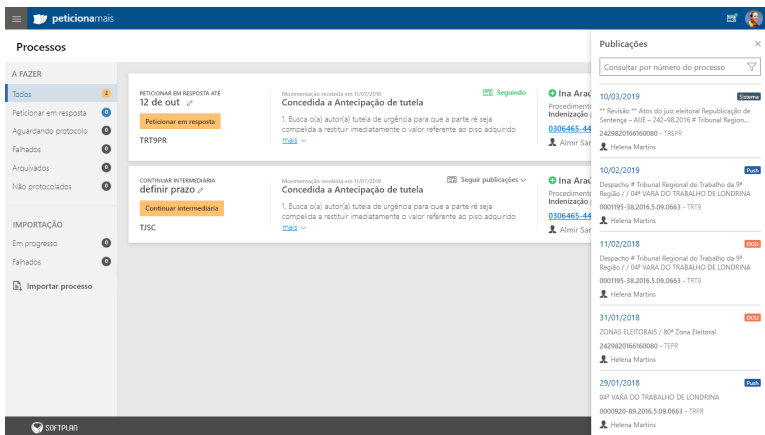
peticionamais

Processos

A FAZER
Todos 2
Peticionar em resposta 0
Aguardando protocolo 0
Falhados 0
Arquivados 0
Não protocolados 0

IMPORTAÇÃO
Em progresso 0
Falhados 0
Importar processo

PETICIONAR EM RESPOSTA ATÉ
12 de out
Peticionar em resposta
TRT9PR

Movimentação recebida em 11/07/2018
Concedida a Antecipação de tutela
1. Busca o(a) autor(a) tutela de urgência para que a parte ré seja compelida a restituir imediatamente o valor referente ao piso adquirido
mais

Seguindo

Ina Araú
Procedimento
Indenização
0306465-44
Almir Sar

CONTINUAR INTERMEDIÁRIA
definir prazo
Continuar intermediária
TJSC

Movimentação recebida em 11/07/2018
Concedida a Antecipação de tutela
1. Busca o(a) autor(a) tutela de urgência para que a parte ré seja compelida a restituir imediatamente o valor referente ao piso adquirido
mais

Seguir publicações

Ina Araú
Procedimento
Indenização
0306465-44
Almir Sar

Publicações
Consultar por número do processo

10/03/2019 Sistema
** Revisão ** Atos do juiz eleitoral Republicação de Sentença – AIJE – 242–98.2016 # Tribunal Region...
2429820166160080 - TREPR
Helena Martins

10/02/2019 Push
Despacho # Tribunal Regional do Trabalho da 9ª Região / / 04ª VARA DO TRABALHO DE LONDRINA
0001195-38.2016.5.09.0663 - TRT9
Helena Martins

11/02/2018 DOU
Despacho # Tribunal Regional do Trabalho da 9ª Região / / 04ª VARA DO TRABALHO DE LONDRINA
0001195-38.2016.5.09.0663 - TRT9
Helena Martins

31/01/2018 DOU
ZONAS ELEITORAIS / 80ª Zona Eleitoral
2429820166160080 - TEPR
Helena Martins

29/01/2018 Push
04ª VARA DO TRABALHO DE LONDRINA
0000920-89.2016.5.09.0663 - TRPR
Helena Martins

SOFTPLAN